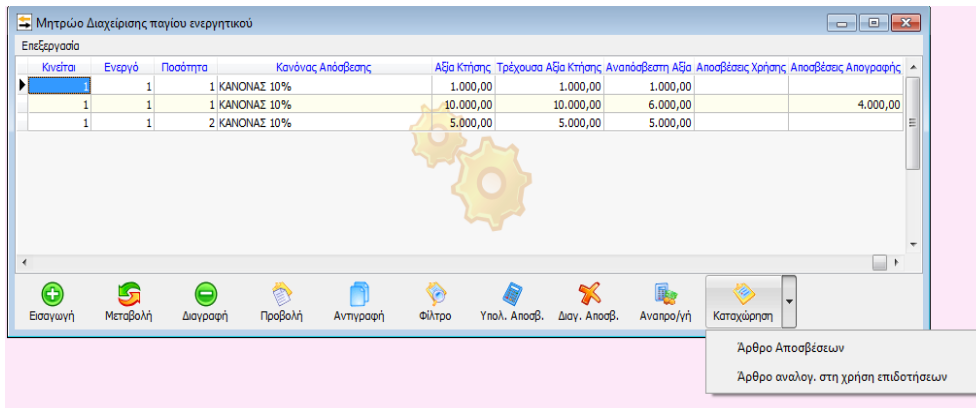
Μητρώο Διαχείρισης παγίου ενεργητικού

Επεξεργασία

| Κινείται | Ενεργό | Ποσότητα | Κανόνας Απόσβεσης | Αξία Κτήσης | Τρέχουσα Αξία Κτήσης | Αναπόσβεστη Αξία | Αποσβέσεις Χρήσης | Αποσβέσεις Απογραφής |
|---|---|---|---|---|---|---|---|---|
| 1 | 1 | 1 | ΚΑΝΟΝΑΣ 10% | 1.000,00 | 1.000,00 | 1.000,00 | | |
| 1 | 1 | 1 | ΚΑΝΟΝΑΣ 10% | 10.000,00 | 10.000,00 | 6.000,00 | | 4.000,00 |
| 1 | 1 | 2 | ΚΑΝΟΝΑΣ 10% | 5.000,00 | 5.000,00 | 5.000,00 | | |

Εισαγωγή Μεταβολή Διαγραφή Προβολή Αντιγραφή Φίλτρο Υπολ. Αποσβ. Διαγ. Αποσβ. Αναπρο/γή Καταχώρηση

Άρθρο Αποσβέσεων

Άρθρο αναλογ. στη χρήση επιδοτήσεων